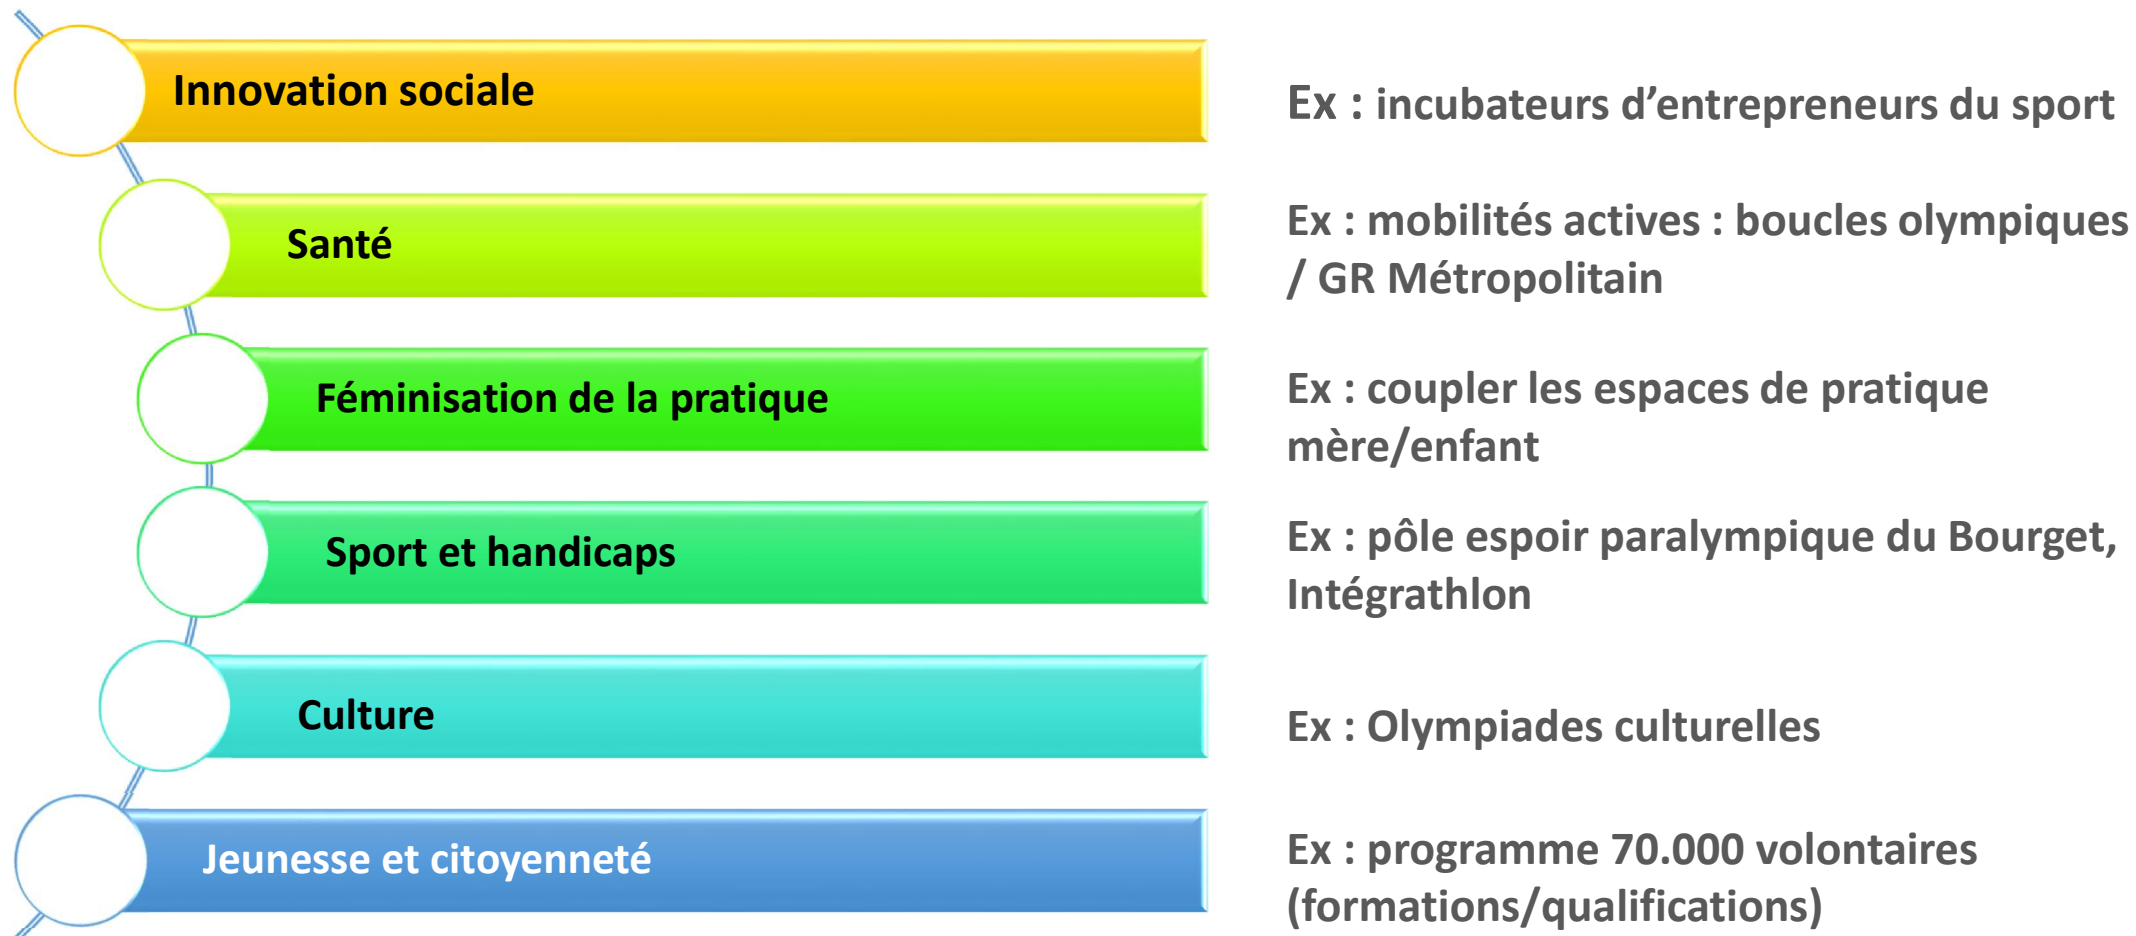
Innovation sociale

Ex : incubateurs d’entrepreneurs du sport

Santé

Ex : mobilités actives : boucles olympiques / GR Métropolitain

Féminisation de la pratique

Ex : coupler les espaces de pratique mère/enfant

Sport et handicaps

Ex : pôle espoir paralympique du Bourget, Intégrathlon

Culture

Ex : Olympiades culturelles

Jeunesse et citoyenneté

Ex : programme 70.000 volontaires (formations/qualifications)